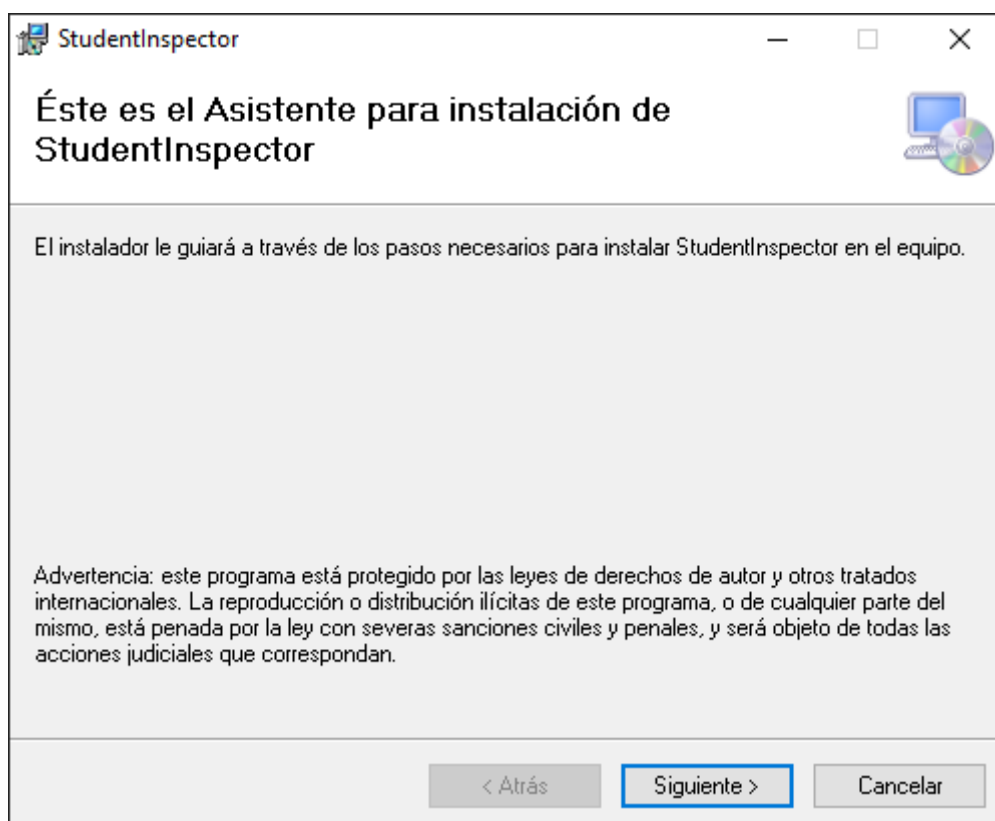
StudentInspector

Éste es el Asistente para instalación de StudentInspector

El instalador le guiará a través de los pasos necesarios para instalar StudentInspector en el equipo.

Advertencia: este programa está protegido por las leyes de derechos de autor y otros tratados internacionales. La reproducción o distribución ilícitas de este programa, o de cualquier parte del mismo, está penada por la ley con severas sanciones civiles y penales, y será objeto de todas las acciones judiciales que correspondan.

< Atrás
Siguiente >
Cancelar